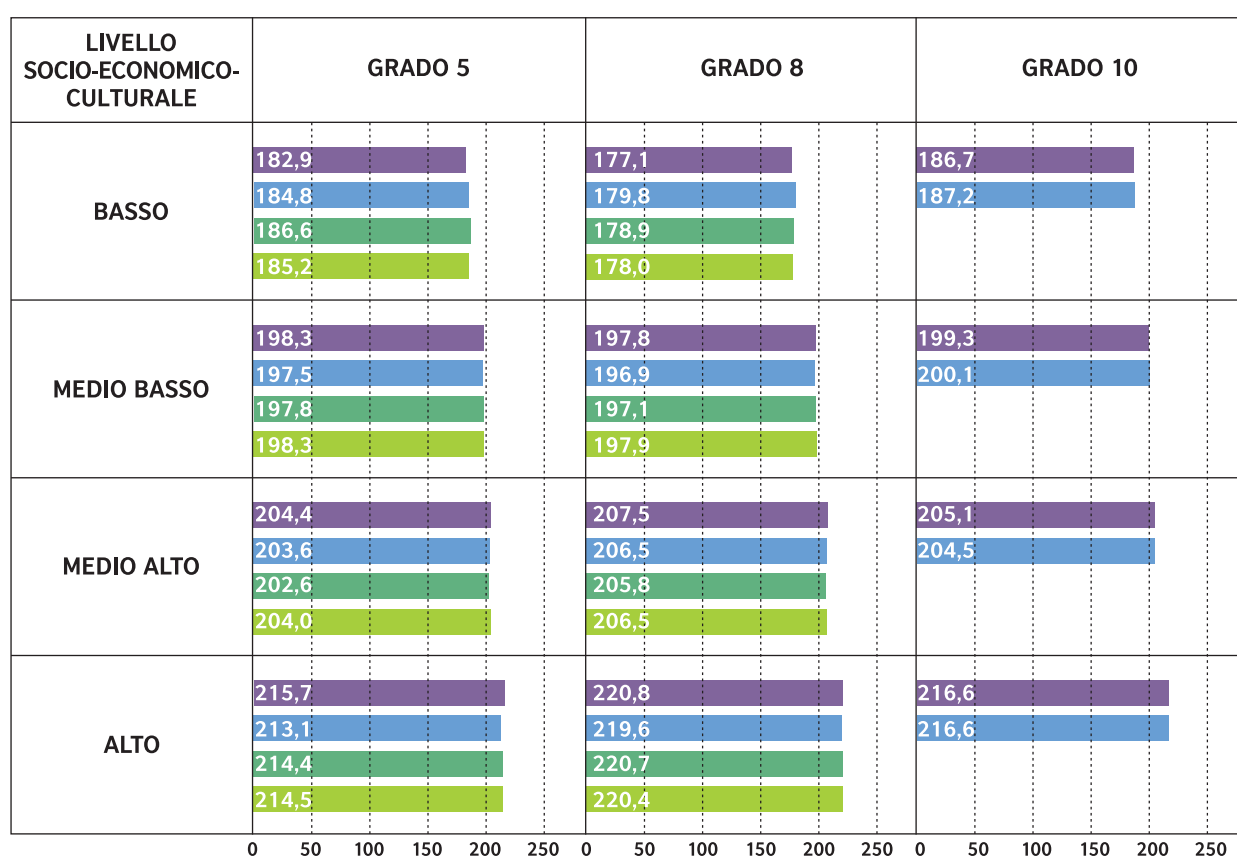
| LIVELLO SOCIO-ECONOMICO-CULTURALE | GRADO 5 | GRADO 8 | GRADO 10 |
|---|---|---|---|
| BASSO | 182,9<br>184,8<br>186,6<br>185,2 | 177,1<br>179,8<br>178,9<br>178,0 | 186,7<br>187,2 |
| MEDIO BASSO | 198,3<br>197,5<br>197,8<br>198,3 | 197,8<br>196,9<br>197,1<br>197,9 | 199,3<br>200,1 |
| MEDIO ALTO | 204,4<br>203,6<br>202,6<br>204,0 | 207,5<br>206,5<br>205,8<br>206,5 | 205,1<br>204,5 |
| ALTO | 215,7<br>213,1<br>214,4<br>214,5 | 220,8<br>219,6<br>220,7<br>220,4 | 216,6<br>216,6 |
| | 0 50 100 150 200 250 | 0 50 100 150 200 250 | 0 50 100 150 200 250 |